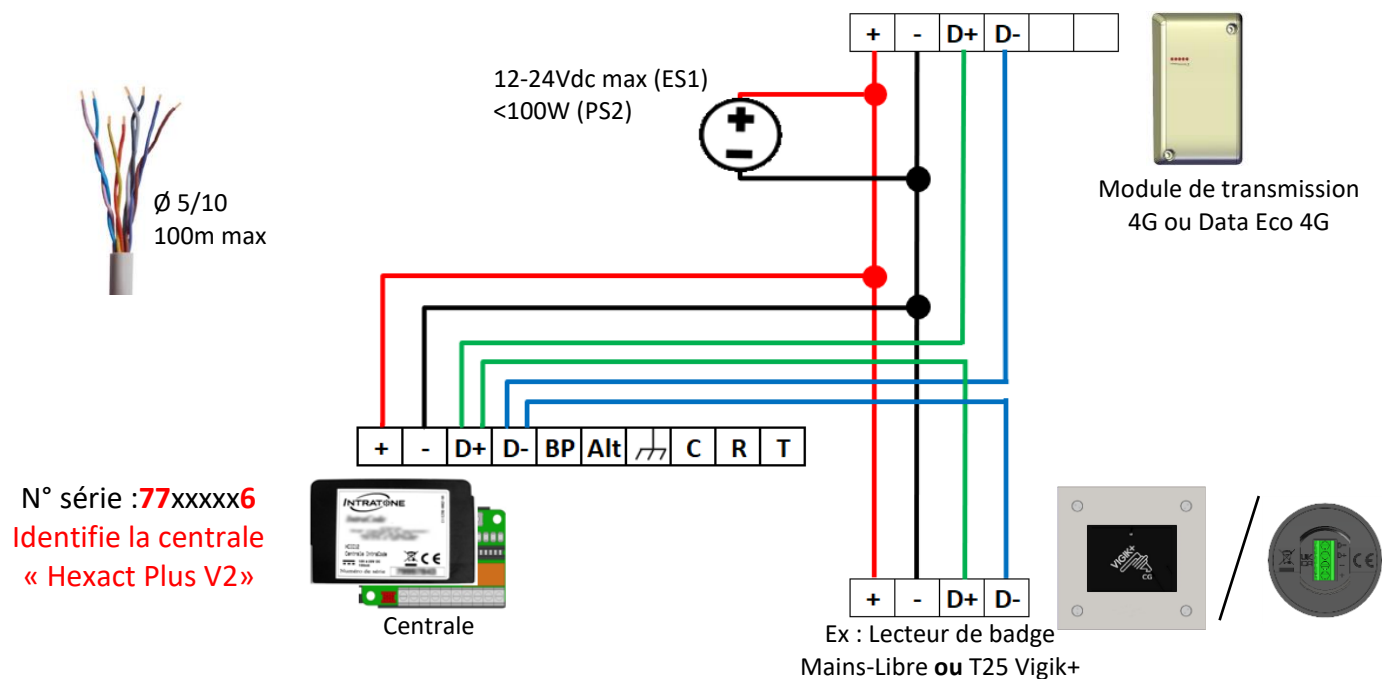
| + | - | D+ | D- | | |
|---|---|---|---|---|---|

12-24Vdc max (ES1)
<100W (PS2)

Module de transmission
4G ou Data Eco 4G

Ø 5/10
100m max

| + | - | D+ | D- | BP | Alt | | C | R | T |
|---|---|---|---|---|---|---|---|---|---|

N° série :77xxxxx6
Identifie la centrale
« Hexact Plus V2»

INTRATONE

Centrale

| + | - | D+ | D- |
|---|---|---|---|

Ex : Lecteur de badge
Mains-Libre ou T25 Vigik+

VIGIK